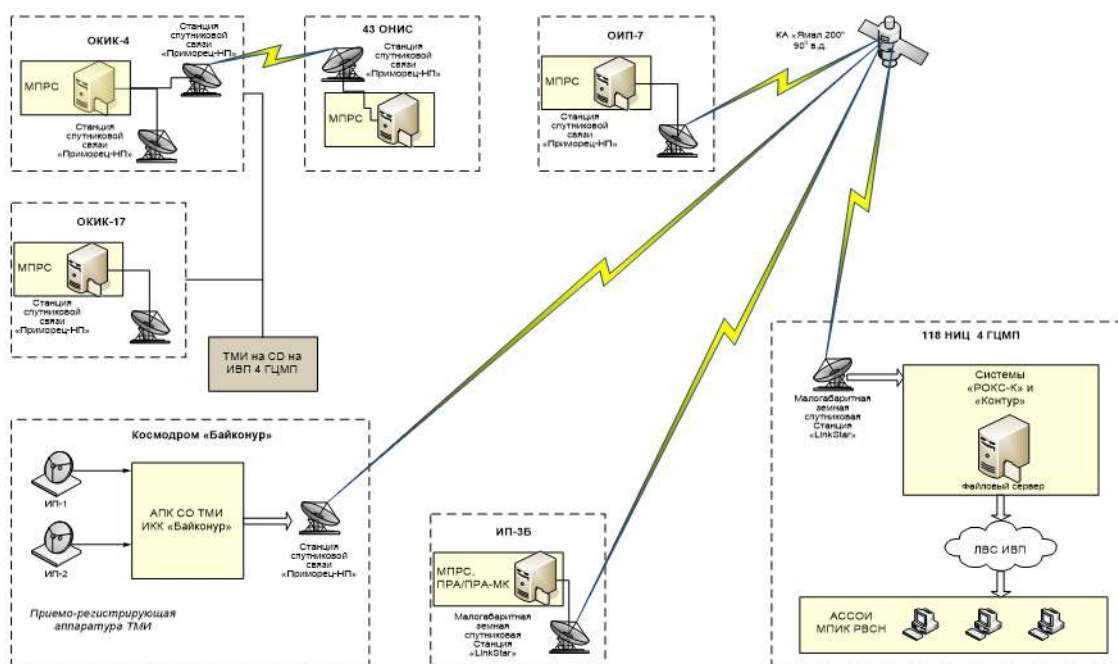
ОКИК-4

Станция спутниковой связи «Приморец-НП»

МПРС

Станция спутниковой связи «Приморец-НП»

43 ОНИС

Станция спутниковой связи «Приморец-НП»

МПРС

ОИП-7

МПРС

Станция спутниковой связи «Приморец-НП»

КА «Ямал 200» 90° в.д.

ОКИК-17

МПРС

Станция спутниковой связи «Приморец-НП»

ТМИ на CD на ИВП 4 ГЦМП

118 НИЦ 4 ГЦМП

Малогабаритная земная спутниковая Станция «LinkStar»

Системы «РОКС-К» и «Контур»

Файловый сервер

ЛВС ИВП

АССОИ МПИК РВСН

Космодром «Байконур»

ИП-1

ИП-2

АПК СО ТМИ ИКК «Байконур»

Станция спутниковой связи «Приморец-НП»

Приемо-регистрирующая аппаратура ТМИ

ИП-3Б

МПРС, ПРА/ПРА-МК

Малогабаритная земная спутниковая Станция «LinkStar»